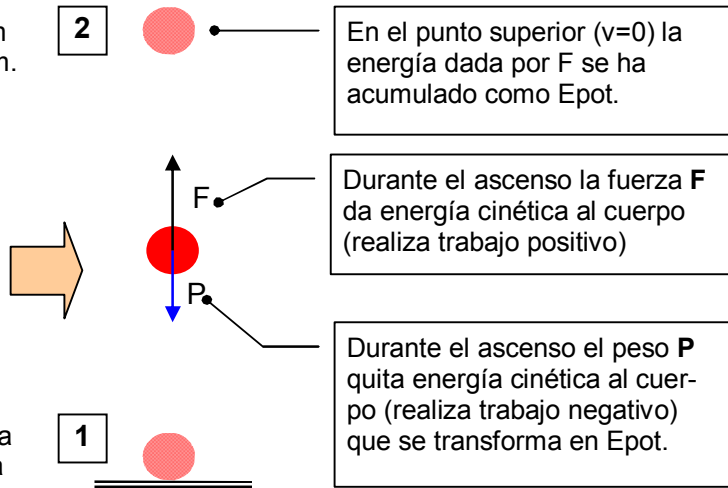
n
n.

2

En el punto superior (v=0) la energía dada por F se ha acumulado como Epot.

F

Durante el ascenso la fuerza **F** da energía cinética al cuerpo (realiza trabajo positivo)

P

Durante el ascenso el peso **P** quita energía cinética al cuerpo (realiza trabajo negativo) que se transforma en Epot.

a
n

1